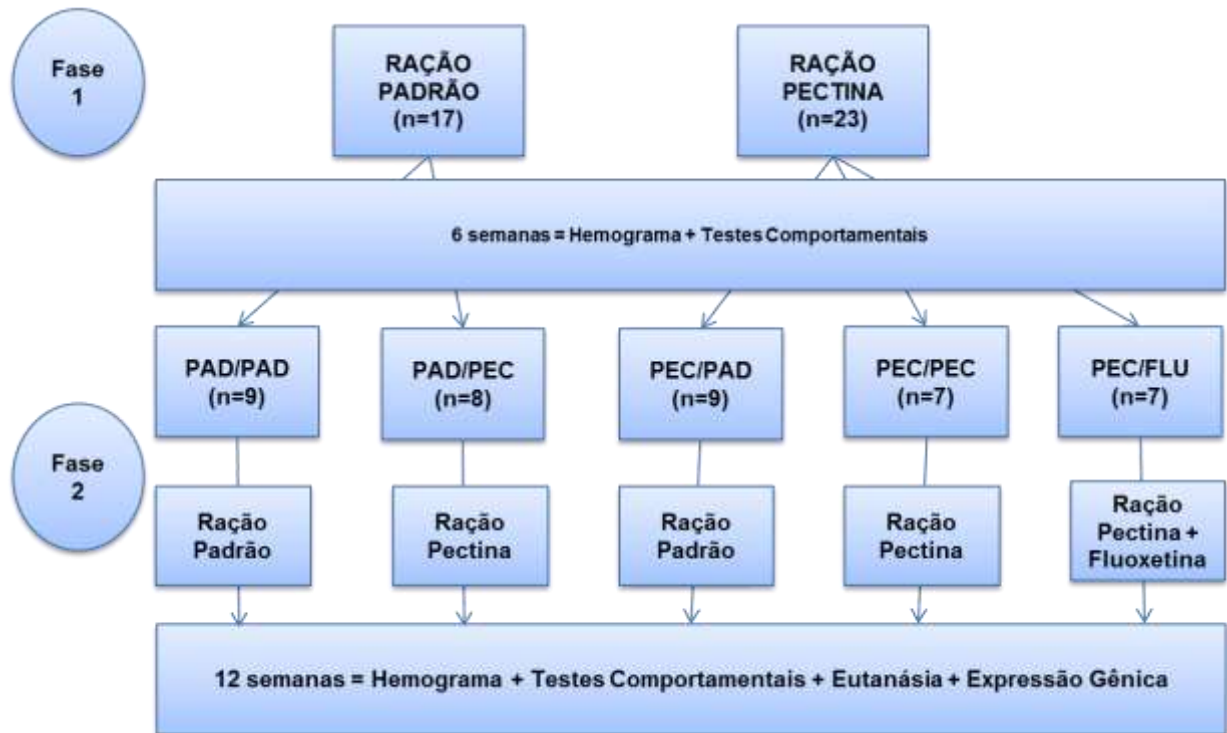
Fase 1

RAÇÃO PADRÃO (n=17)

RAÇÃO PECTINA (n=23)

6 semanas = Hemograma + Testes Comportamentais

PAD/PAD (n=9)

PAD/PEC (n=8)

PEC/PAD (n=9)

PEC/PEC (n=7)

PEC/FLU (n=7)

Fase 2

Ração Padrão

Ração Pectina

Ração Padrão

Ração Pectina

Ração Pectina + Fluoxetina

12 semanas = Hemograma + Testes Comportamentais + Eutanásia + Expressão Gênica